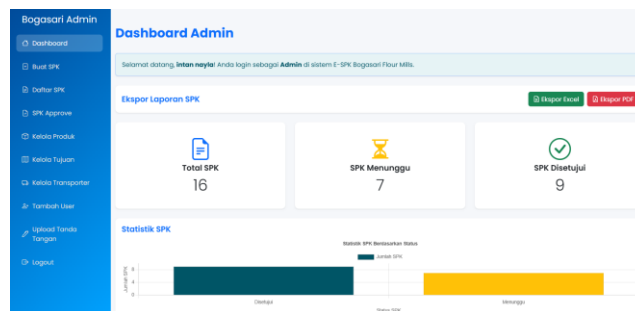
Bogasari Admin

Dashboard
Buat SPK
Daftar SPK
SPK Approve
Kelola Produk
Kelola Tujuan
Kelola Transporter
Tambah User
Upload Tanda Tangan
Logout

Dashboard Admin

Selamat datang, **intan nayla**! Anda login sebagai **Admin** di sistem E-SPK Bogasari Flour Mills.

Ekspor Laporan SPK

Ekspor Excel
Ekspor PDF

Total SPK
16

SPK Menunggu
7

SPK Disetujui
9

Statistik SPK

Statistik SPK Berdasarkan Status

Jumlah SPK

Jumlah SPK

8
6
4
2

Disetujui
Menunggu

Status SPK